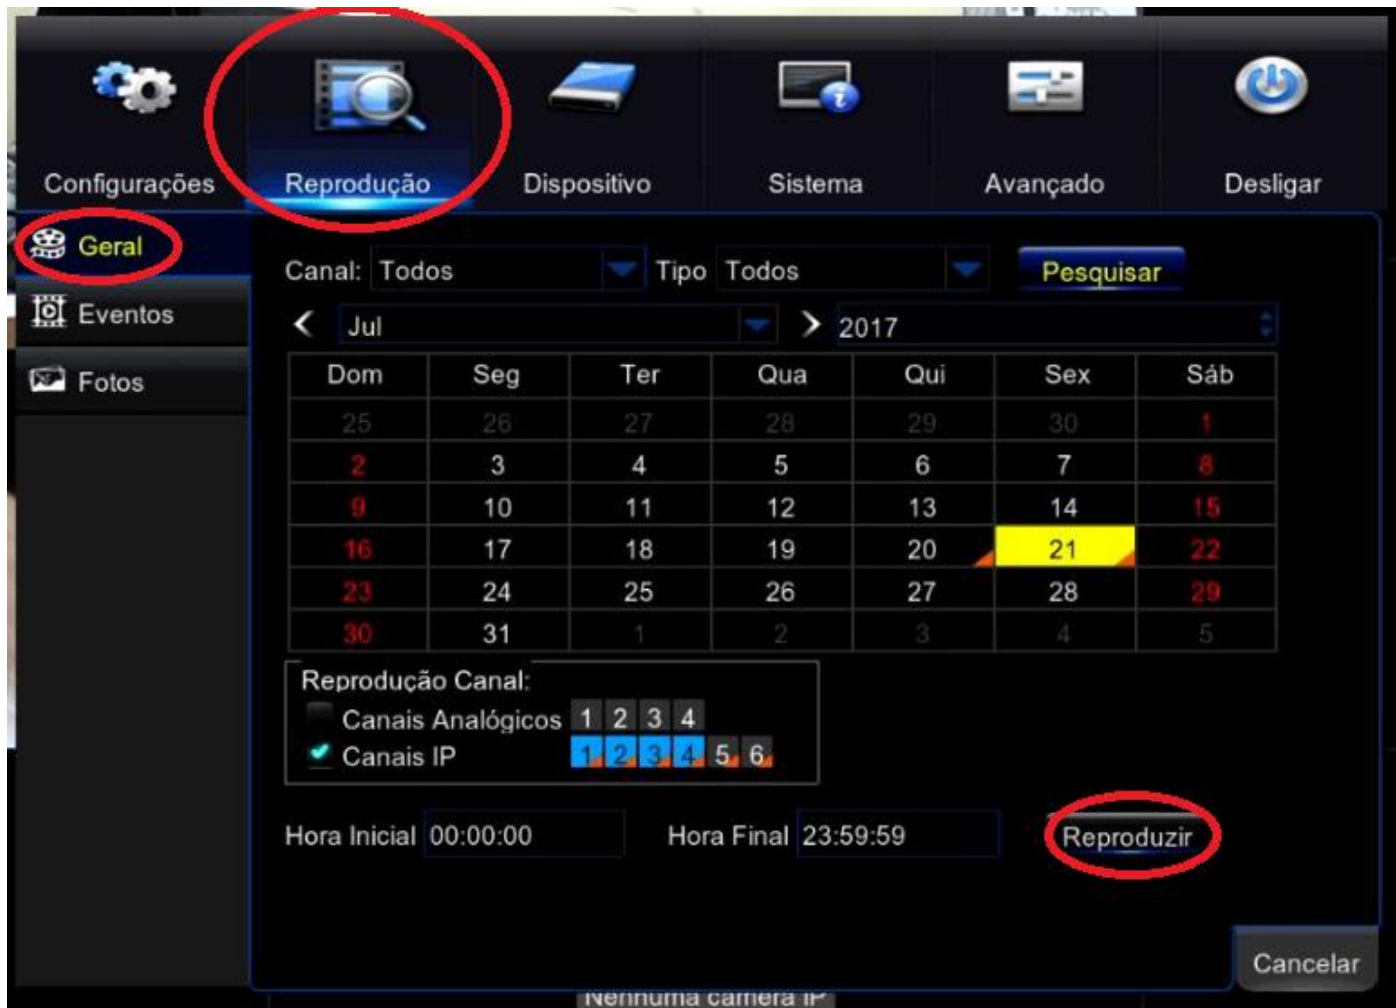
Configurações Reprodução Dispositivo Sistema Avançado Desligar

Geral
Eventos
Fotos

Canal: Todos Tipo Todos Pesquisar

< Jul > 2017

| Dom | Seg | Ter | Qua | Qui | Sex | Sáb |
|---|---|---|---|---|---|---|
| 25 | 26 | 27 | 28 | 29 | 30 | 1 |
| 2 | 3 | 4 | 5 | 6 | 7 | 8 |
| 9 | 10 | 11 | 12 | 13 | 14 | 15 |
| 16 | 17 | 18 | 19 | 20 | 21 | 22 |
| 23 | 24 | 25 | 26 | 27 | 28 | 29 |
| 30 | 31 | 1 | 2 | 3 | 4 | 5 |

Reprodução Canal:
Canais Analógicos 1 2 3 4
Canais IP 1 2 3 4 5 6

Hora Inicial 00:00:00 Hora Final 23:59:59 Reproduzir

Cancelar

Nenhuma camera IP